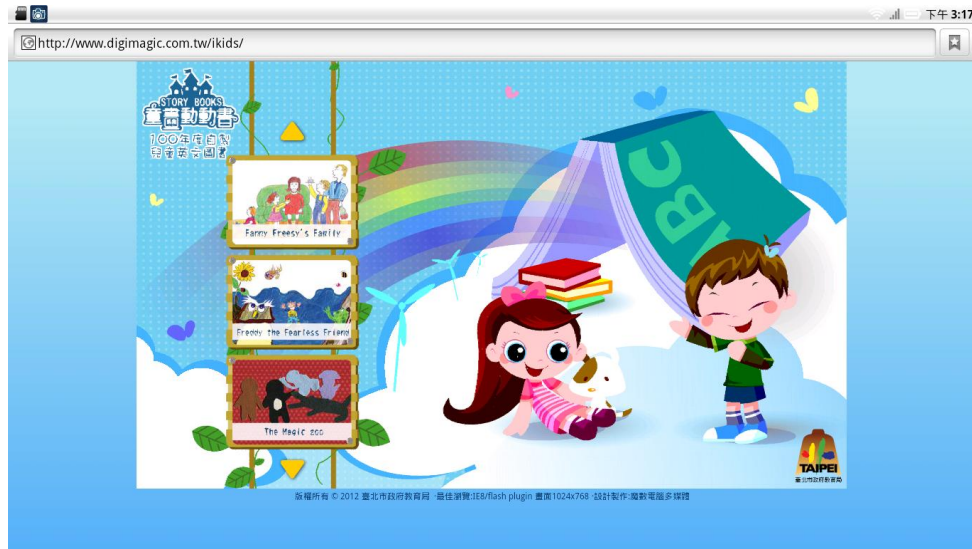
下午 3:17

http://www.digimagic.com.tw/ikids/

STORY BOOKS
童書動動書
100年度自製
兒童英文圖書

Fanny Freesy's Family

Freddy the Fearless Friend

The Magic Zoo

ABC

TAIPEI
臺北市政府教育局

版權所有 © 2012 臺北市政府教育局 ·最佳瀏覽:IE8/flash plugin 畫面1024x768 ·設計製作:魔數電腦多媒體